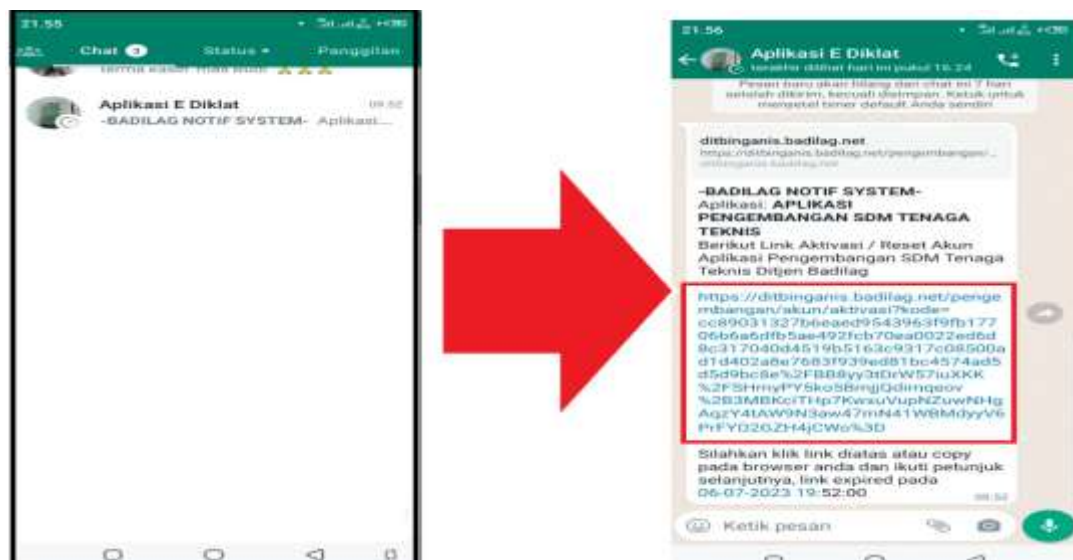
21.55

Chat 3 Status Panggilan

Aplikasi E Diklat 09.52
-BADILAG NOTIF SYSTEM- Aplikasi...

21.56

Aplikasi E Diklat
terakhir dilihat hari ini pukul 16.24

Pesan baru akan hilang dari chat ini 7 hari setelah dikirim, kecuali disimpan. Ketuk untuk mengubah timer default Anda sendiri

ditbinganis.badilag.net
https://ditbinganis.badilag.net/pengembangan/...
ditbinganis.badilag.net

-BADILAG NOTIF SYSTEM-
Aplikasi: APLIKASI PENGEMBANGAN SDM TENAGA TEKNIS
Berikut Link Aktivasi / Reset Akun Aplikasi Pengembangan SDM Tenaga Teknis Ditjen Badilag

https://ditbinganis.badilag.net/pengembangan/akun/aktivasi?kode=cc89031327b6eaed9543963f9fb17706b6a6dfb5ae492fcb70ea0022ed6d8c317040d4519b5163c9317c08500ad1d402a8e7683f939ed81bc4574ad5d5d9bc8e%2FBB8yy3tDrW57iuXKK%2F5HmyPY5ko5BmjQdimqeov%2B3MBKciTHp7KwsuVupNZuwNHgAgzY4tAW9N3aw47mN41WBMdyyV6PrFY026ZH4jCWo%3D

Silahkan klik link diatas atau copy pada browser anda dan ikuti petunjuk selanjutnya, link expired pada 06-07-2023 19:52:00
09.52

Ketik pesan